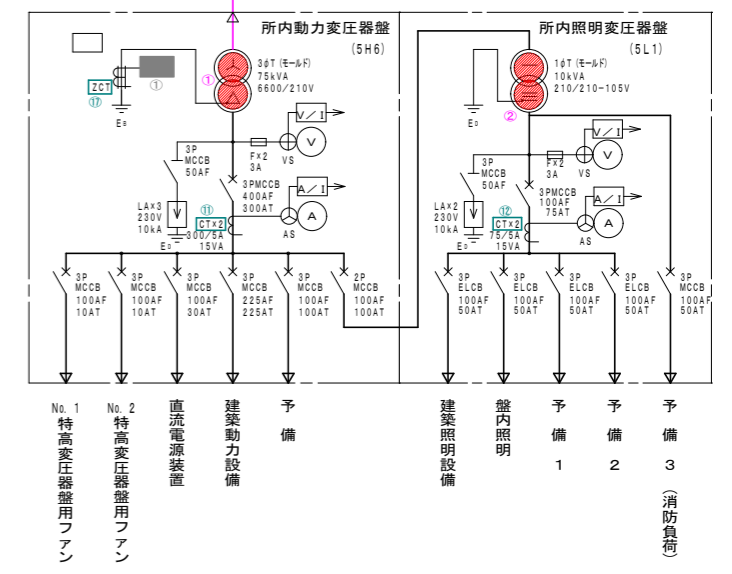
所内動力変圧器盤
(5H6)

3φT (モールド)
75kVA
6600/210V

①

ZCT
⑰

①

Eᴅ

V/I
V
VS

Fx2
3A

3P
MCCB
50AF

3PMCCB
400AF
300AT

A/I
A
AS

LAx3
230V
10kA

Eᴅ

⑪
CTx2
300/5A
15VA

3P
MCCB
100AF
10AT

3P
MCCB
100AF
10AT

3P
MCCB
100AF
30AT

3P
MCCB
225AF
225AT

3P
MCCB
100AF
100AT

2P
MCCB
100AF
100AT

No. 1 特高変圧器盤用ファン

No. 2 特高変圧器盤用ファン

直流電源装置

建築動力設備

予備

所内照明変圧器盤
(5L1)

1φT (モールド)
10kVA
210/210-105V

②

Eᴅ

V/I
V
VS

Fx2
3A

3P
MCCB
50AF

3PMCCB
100AF
75AT

A/I
A
AS

LAx2
230V
10kA

Eᴅ

⑫
CTx2
75/5A
15VA

3P
ELCB
100AF
50AT

3P
ELCB
100AF
50AT

3P
ELCB
100AF
50AT

3P
ELCB
100AF
50AT

3P
MCCB
100AF
50AT

建築照明設備

盤内照明

予備 1

予備 2

予備 3 (消防負荷)